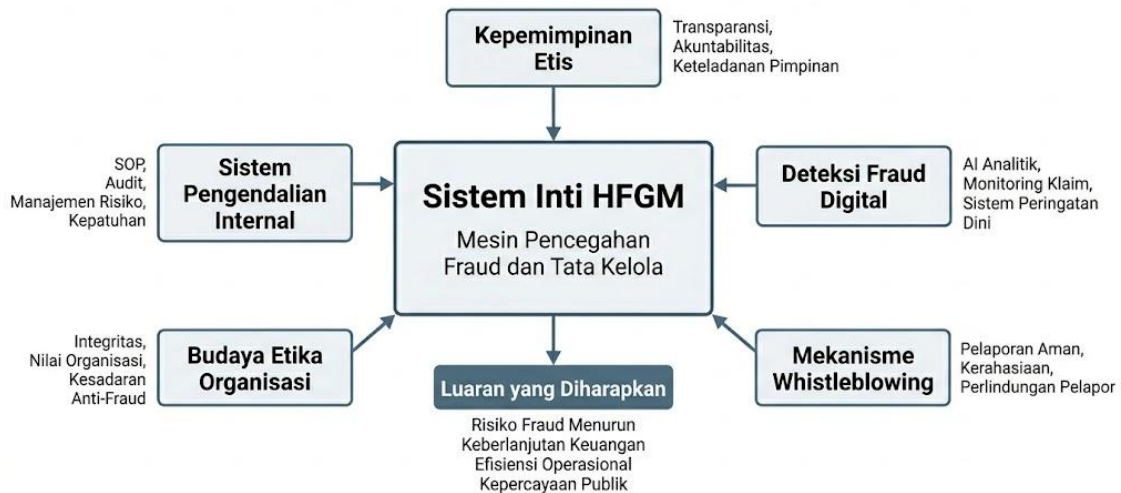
Kepemimpinan Etis

Transparansi, Akuntabilitas, Keteladanan Pimpinan

SOP, Audit, Manajemen Risiko, Kepatuhan

Sistem Pengendalian Internal

Sistem Inti HFGM

Mesin Pencegahan Fraud dan Tata Kelola

Deteksi Fraud Digital

AI Analitik, Monitoring Klaim, Sistem Peringatan Dini

Integritas, Nilai Organisasi, Kesadaran Anti-Fraud

Budaya Etika Organisasi

Luaran yang Diharapkan

Risiko Fraud Menurun
Keberlanjutan Keuangan
Efisiensi Operasional
Kepercayaan Publik

Mekanisme Whistleblowing

Pelaporan Aman, Kerahasiaan, Perlindungan Pelapor